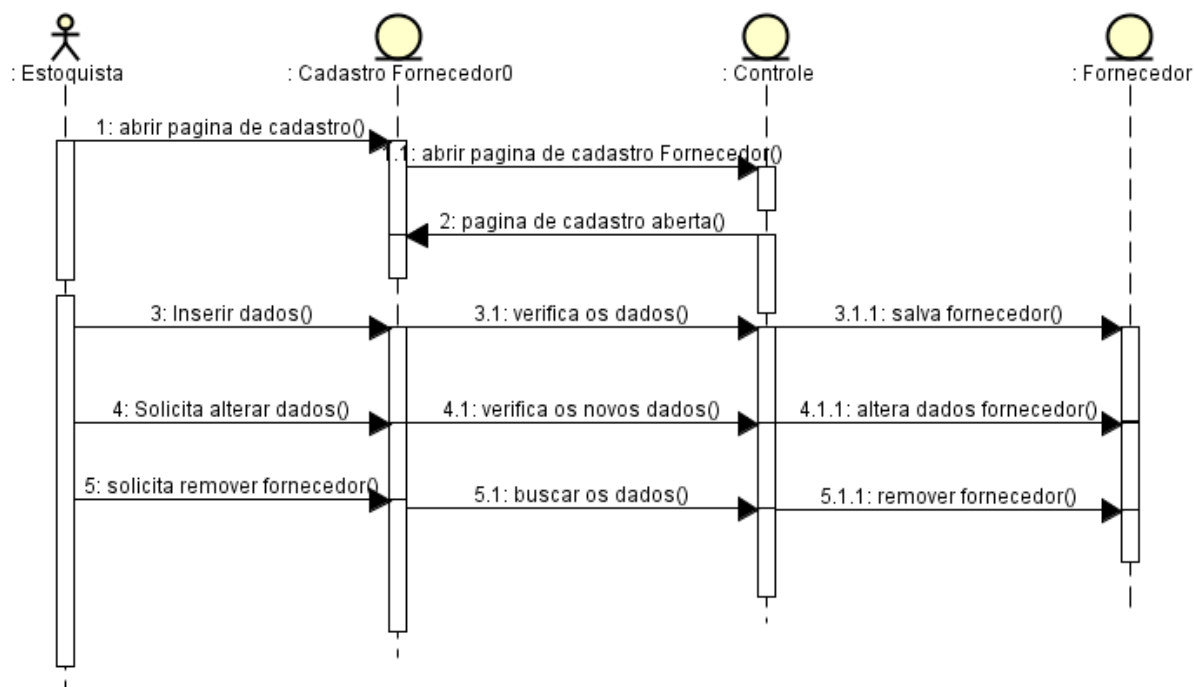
: Estoquista

: Cadastro Fornecedor0

: Controle

: Fornecedor

1: abrir pagina de cadastro()

1.1: abrir pagina de cadastro Fornecedor()

2: pagina de cadastro aberta()

3: Inserir dados()

3.1: verifica os dados()

3.1.1: salva fornecedor()

4: Solicita alterar dados()

4.1: verifica os novos dados()

4.1.1: altera dados fornecedor()

5: solicita remover fornecedor()

5.1: buscar os dados()

5.1.1: remover fornecedor()